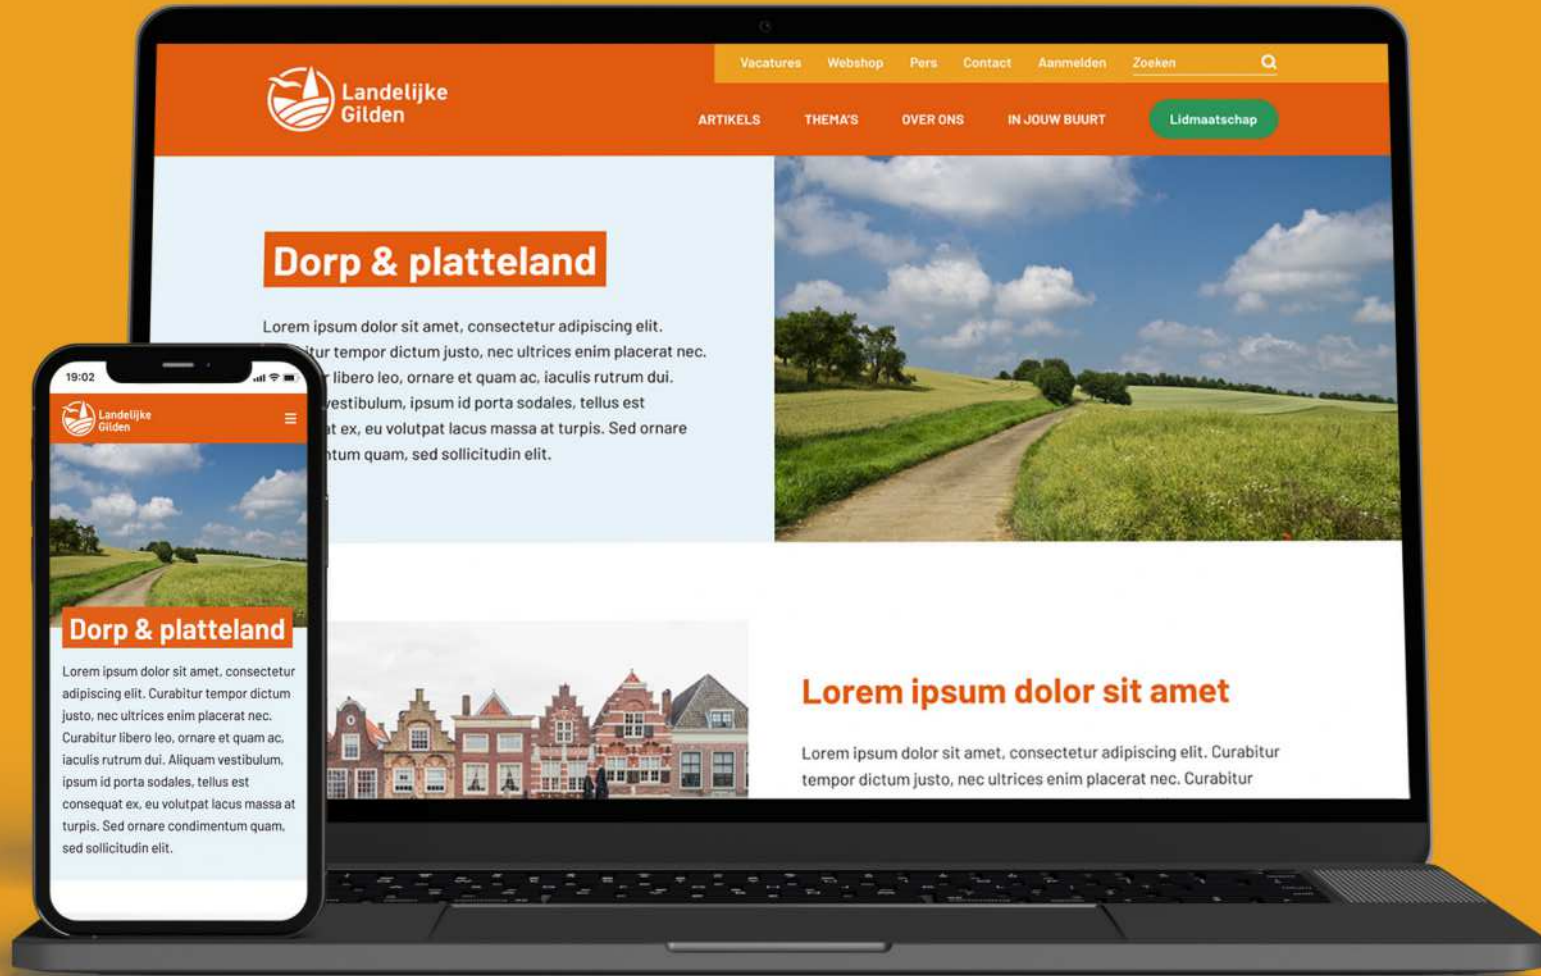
Landelijke Gilden

Vacatures Webshop Pers Contact Aanmelden Zoeken

ARTIKELS THEMA'S OVER ONS IN JOUW BUURT Lidmaatschap

Dorp & platteland

Lorem ipsum dolor sit amet, consectetur adipiscing elit. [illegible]itur tempor dictum justo, nec ultrices enim placerat nec. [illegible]r libero leo, ornare et quam ac, iaculis rutrum dui. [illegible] vestibulum, ipsum id porta sodales, tellus est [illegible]t ex, eu volutpat lacus massa at turpis. Sed ornare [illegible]ntum quam, sed sollicitudin elit.

Lorem ipsum dolor sit amet

Lorem ipsum dolor sit amet, consectetur adipiscing elit. Curabitur tempor dictum justo, nec ultrices enim placerat nec. Curabitur

19:02

Landelijke Gilden

Dorp & platteland

Lorem ipsum dolor sit amet, consectetur adipiscing elit. Curabitur tempor dictum justo, nec ultrices enim placerat nec. Curabitur libero leo, ornare et quam ac, iaculis rutrum dui. Aliquam vestibulum, ipsum id porta sodales, tellus est consequat ex, eu volutpat lacus massa at turpis. Sed ornare condimentum quam, sed sollicitudin elit.